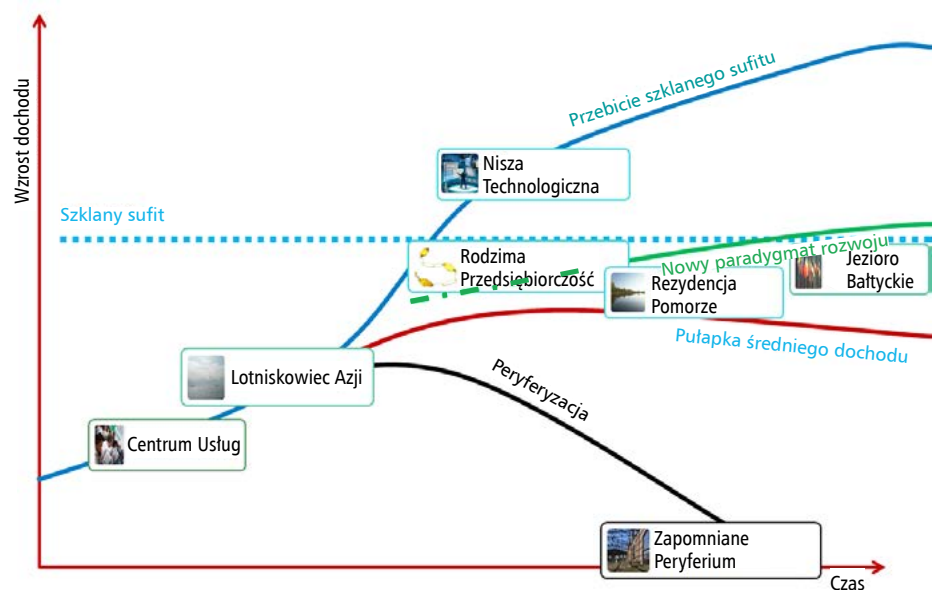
Wzrost dochodu

Przebicie szklanego sufitu

Nisza Technologiczna

Szklany sufit

Rodzima Przedsiębiorczość

Nowy paradygmat rozwoju

Jezioro Bałtyckie

Rezydencja Pomorze

Pułapka średniego dochodu

Lotniskowiec Azji

Peryferyzacja

Centrum Usług

Zapomniane Peryferium

Czas